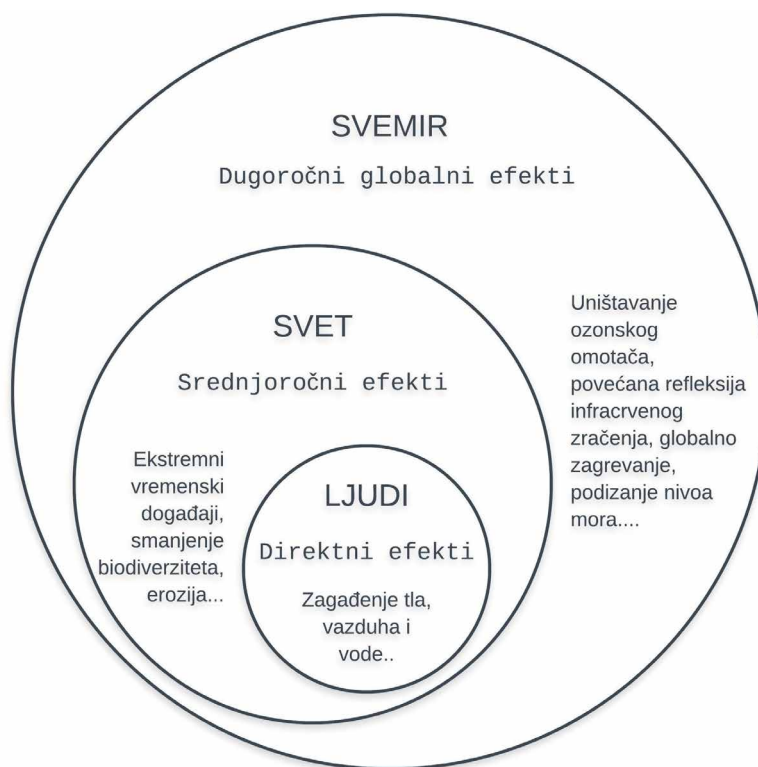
SVEMIR
Dugoročni globalni efekti

SVET
Srednjoročni efekti

Uništavanje ozonskog omotača, povećana refleksija infracrvenog zračenja, globalno zagrevanje, podizanje nivoa mora....

Ekstremni vremenski događaji, smanjenje biodiverziteta, erozija...

LJUDI
Direktni efekti

Zagađenje tla, vazduha i vode..